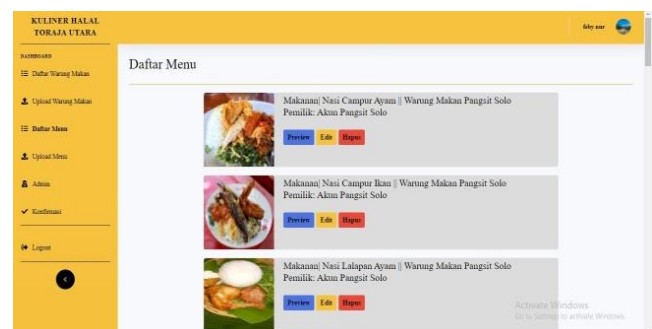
KULINER HALAL
TORAJA UTARA

feby nur

DASHBOARD

Daftar Warung Makan

Upload Warung Makan

Daftar Menu

Upload Menu

Admin

Konfirmasi

Logout

Daftar Menu

Makanan| Nasi Campur Ayam || Warung Makan Pangsit Solo
Pemilik: Akun Pangsit Solo

Preview Edit Hapus

Makanan| Nasi Campur Ikan || Warung Makan Pangsit Solo
Pemilik: Akun Pangsit Solo

Preview Edit Hapus

Makanan| Nasi Lalapan Ayam || Warung Makan Pangsit Solo
Pemilik: Akun Pangsit Solo

Preview Edit Hapus

Activate Windows
Go to Settings to activate Windows.